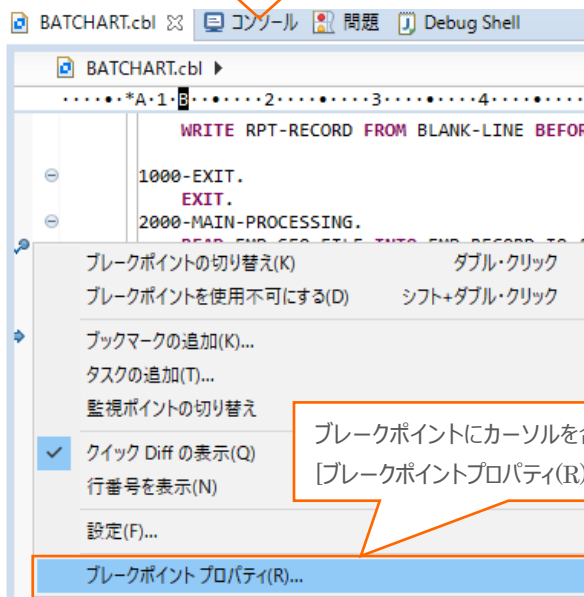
BATCHART.cbl ☒ コンソール 問題 Debug Shell

BATCHART.cbl ▶

·····●·*A·1·B·······2·····●·····3·····●·····4·····●

WRITE RPT-RECORD FROM BLANK-LINE BEFOR

1000-EXIT.
EXIT.
2000-MAIN-PROCESSING.

ブレークポイントの切り替え(K) ダブル・クリック
ブレークポイントを使用不可にする(D) シフト+ダブル・クリック
ブックマークの追加(K)...
タスクの追加(T)...
監視ポイントの切り替え
クイック Diff の表示(Q)
行番号を表示(N)
設定(F)...
ブレークポイント プロパティ(R)...

ブレークポイントにカーソルを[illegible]
[ブレークポイントプロパティ(R)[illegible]